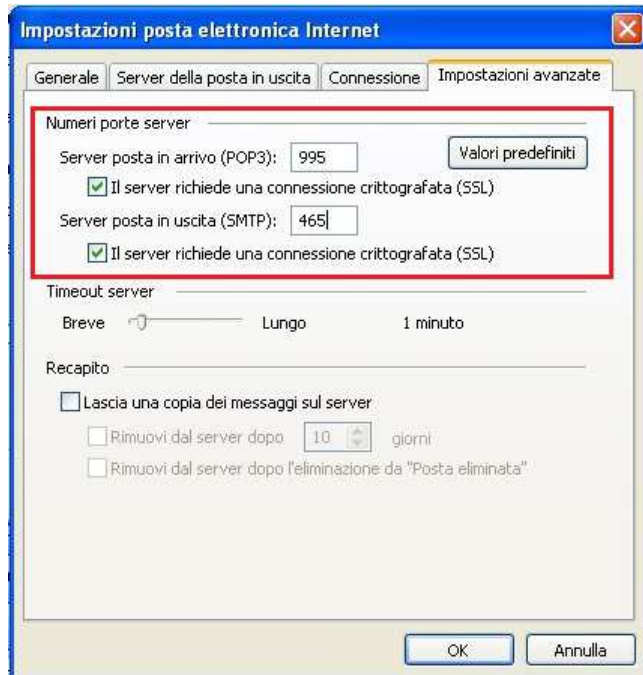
Impostazioni posta elettronica Internet

Generale | Server della posta in uscita | Connessione | Impostazioni avanzate

Numeri porte server

Server posta in arrivo (POP3): 995

Valori predefiniti

Il server richiede una connessione crittografata (SSL)

Server posta in uscita (SMTP): 465

Il server richiede una connessione crittografata (SSL)

Timeout server

Breve Lungo 1 minuto

Recapito

Lascia una copia dei messaggi sul server

Rimuovi dal server dopo 10 giorni

Rimuovi dal server dopo l'eliminazione da "Posta eliminata"

OK Annulla